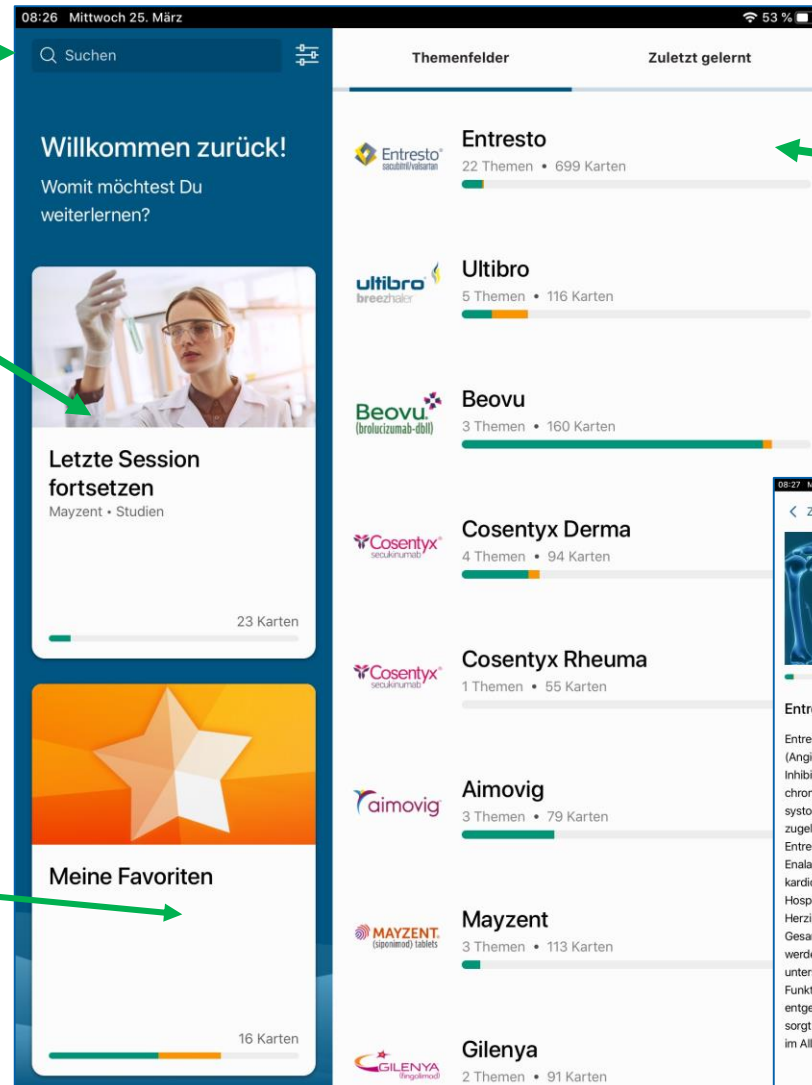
08:26 Mittwoch 25. März

53 %

Suchen

Themenfelder

Zuletzt gelernt

Willkommen zurück!

Womit möchtest Du weiterlernen?

Letzte Session fortsetzen

Mayzent • Studien

23 Karten

Meine Favoriten

16 Karten

Entresto sacubitril/valsartan

Entresto

22 Themen • 699 Karten

ultibro breezhaler

Ultibro

5 Themen • 116 Karten

Beovu (brolucizumab-dbll)

Beovu

3 Themen • 160 Karten

Cosentyx secukinumab

Cosentyx Derma

4 Themen • 94 Karten

Cosentyx secukinumab

Cosentyx Rheuma

1 Themen • 55 Karten

aimovig

Aimovig

3 Themen • 79 Karten

MAYZENT (siponimod) tablets

Mayzent

3 Themen • 113 Karten

GILENYA (fingolimod)

Gilenya

2 Themen • 91 Karten

08:27 M

< Z

Entre

Entre (Angi Inhibi chron systo zugel Entre Enala kardi Hosp Herzi Gesa werde unter Funkt entge sorgt im All